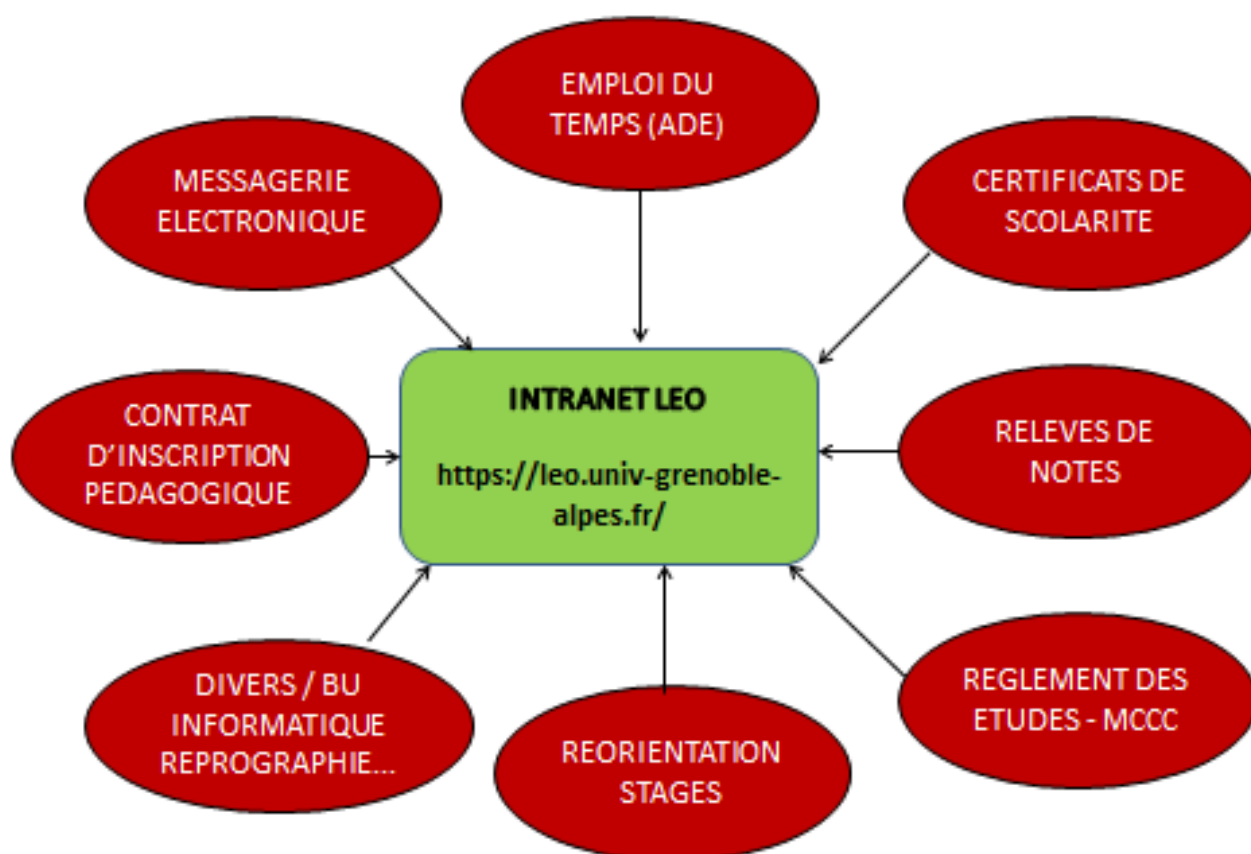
EMPLOI DU TEMPS (ADE)

MESSAGERIE ELECTRONIQUE

CERTIFICATS DE SCOLARITE

CONTRAT D'INSCRIPTION PEDAGOGIQUE

INTRANET LEO

https://leo.univ-grenoble-alpes.fr/

RELEVES DE NOTES

DIVERS / BU INFORMATIQUE REPROGRAPHIE...

REORIENTATION STAGES

REGLEMENT DES ETUDES - MCCC